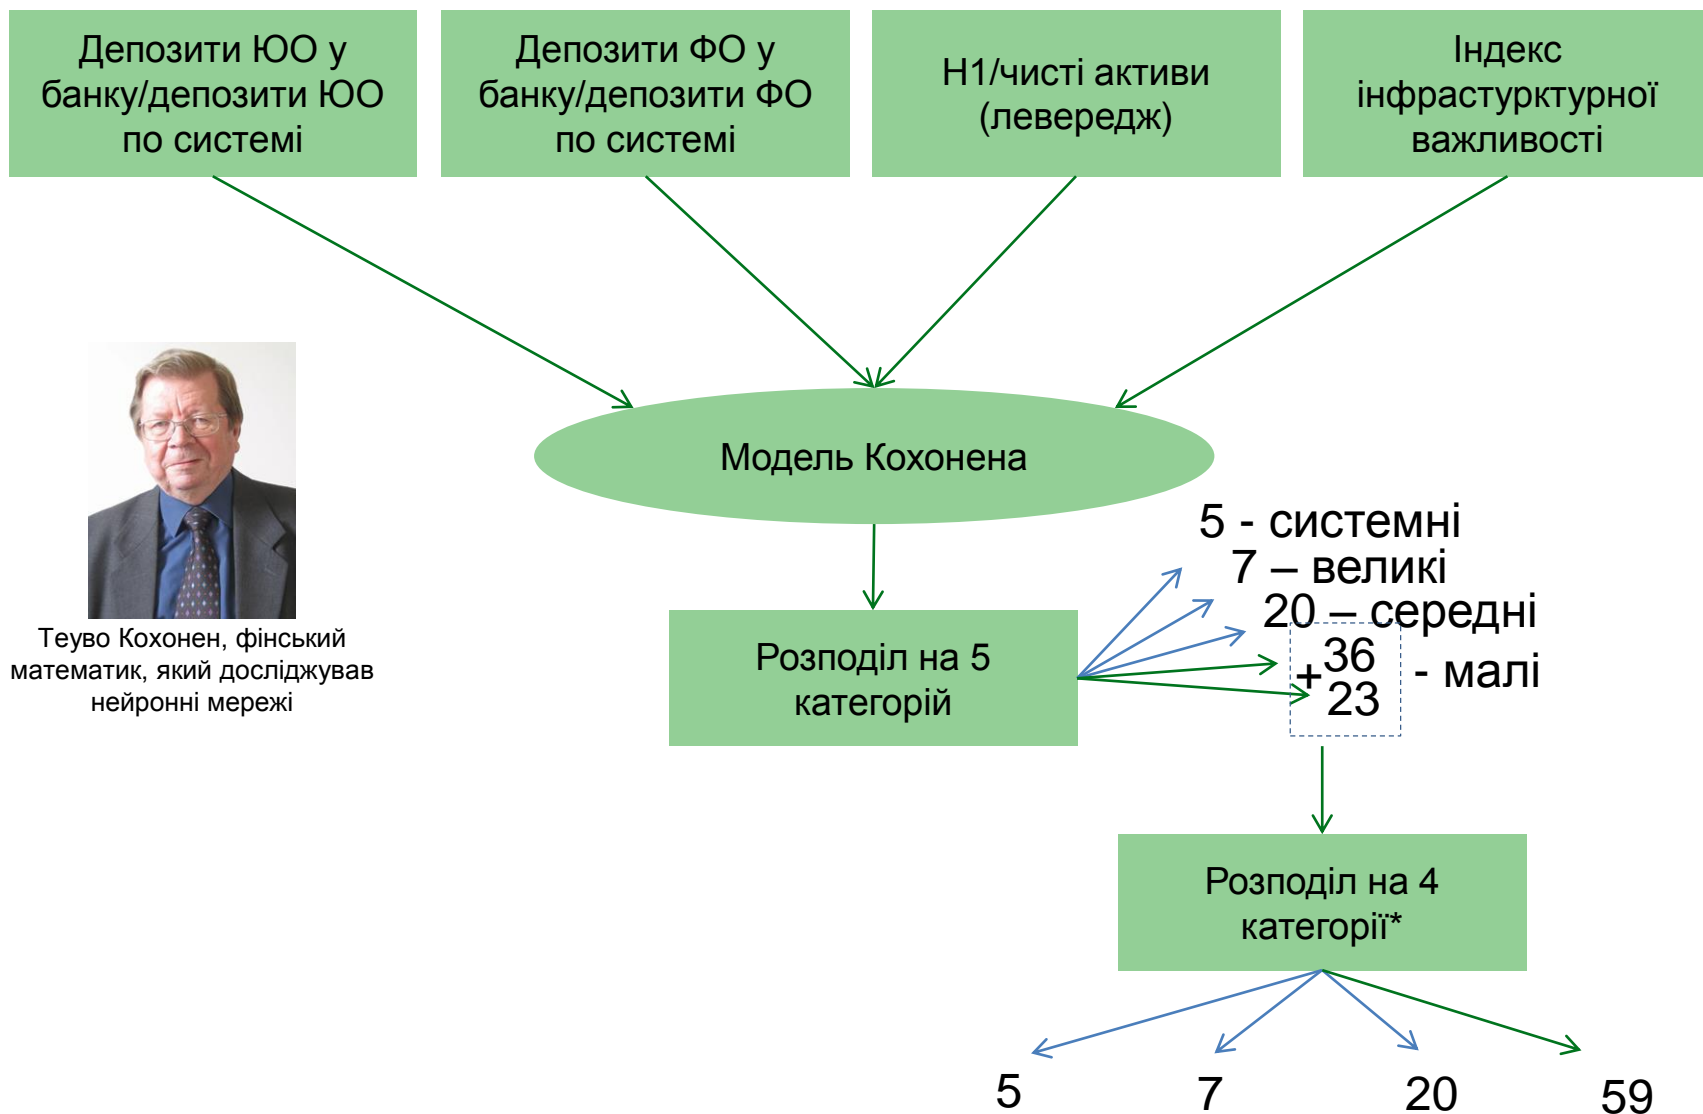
Депозити ЮО у банку/депозити ЮО по системі

Депозити ФО у банку/депозити ФО по системі

Н1/чисті активи (левередж)

Індекс інфрастурктурної важливості

Модель Кохонена

Теуво Кохонен, фінський математик, який досліджував нейронні мережі

Розподіл на 5 категорій

5 - системні
7 – великі
20 – середні
$+\begin{matrix}36\\23\end{matrix}$ - малі

Розподіл на 4 категорії*

5 7 20 59